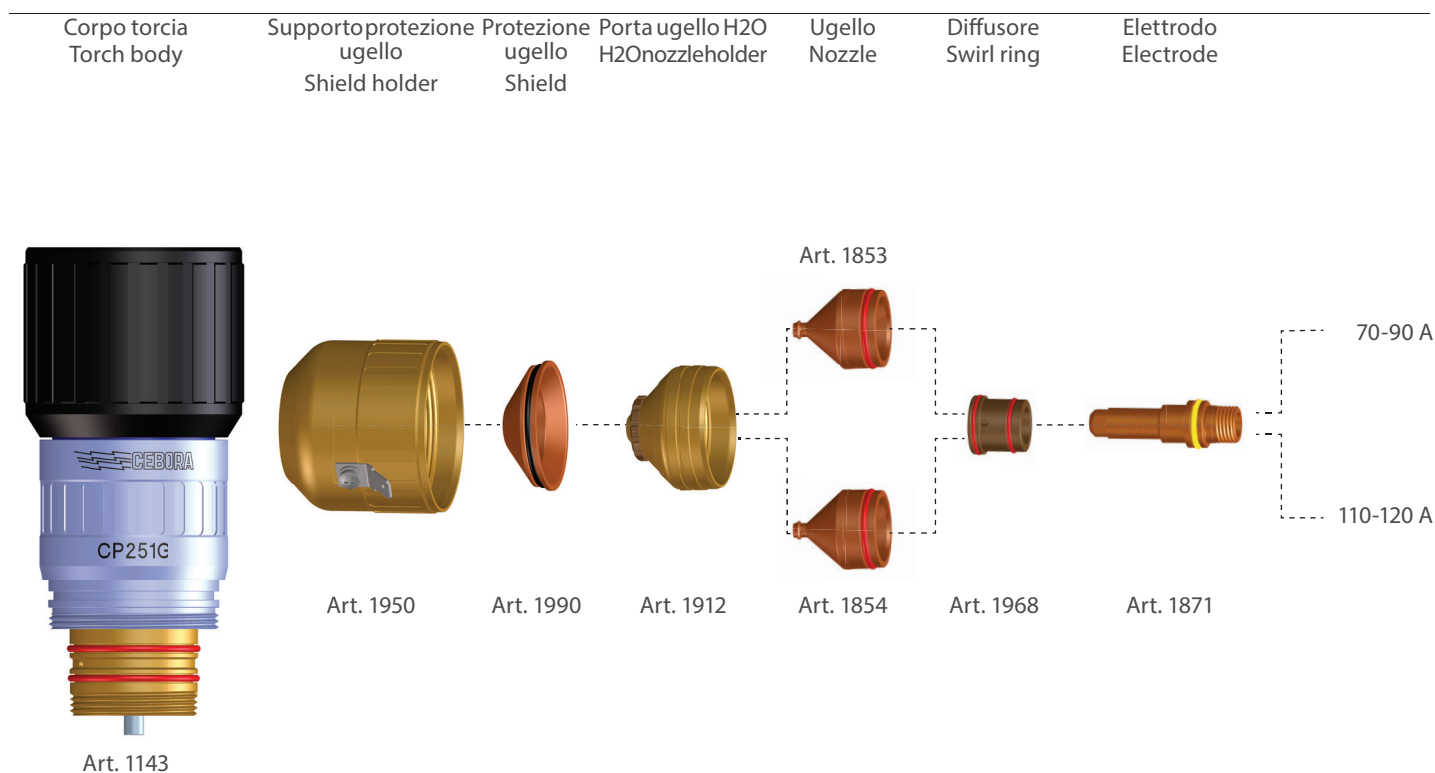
Corpo torcia
Torch body

Supportoprotezione ugello
Shield holder

Protezione ugello
Shield

Porta ugello H2O
H2Onozzleholder

Ugello
Nozzle

Diffusore
Swirl ring

Elettrodo
Electrode

Art. 1853

70-90 A

CEBORA

CP251G

110-120 A

Art. 1950

Art. 1990

Art. 1912

Art. 1854

Art. 1968

Art. 1871

Art. 1143